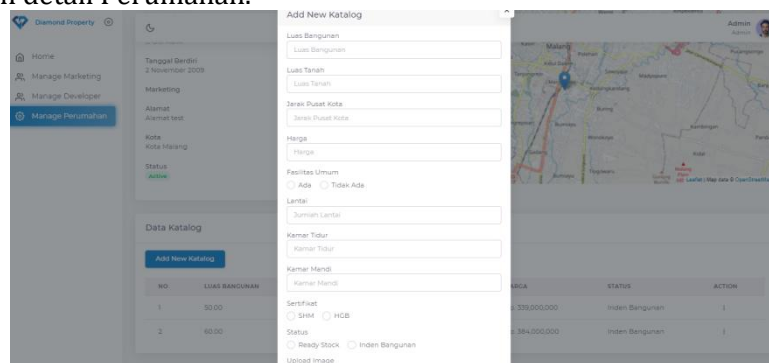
Diamond Property
Home
Manage Marketing
Manage Developer
Manage Perumahan
Tanggal Berdiri
2 November 2009
Marketing
Alamat
Alamat test
Kota
Kota Malang
Status
Active
Data Katalog
Add New Katalog
| NO | LUAS BANGUNAN | | HARGA | STATUS | ACTION |
|---|---|---|---|---|---|
| 1 | 50.00 | | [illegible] 339,000,000 | Inden Bangunan | |
| 2 | 60.00 | | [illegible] 384,000,000 | Inden Bangunan | |

Admin
Admin
Malang
Leaflet | Map data © OpenStreetMap

Add New Katalog
Luas Bangunan
Luas Bangunan
Luas Tanah
Luas Tanah
Jarak Pusat Kota
Jarak Pusat Kota
Harga
Harga
Fasilitas Umum
Ada Tidak Ada
Lantai
Jumlah Lantai
Kamar Tidur
Kamar Tidur
Kamar Mandi
Kamar Mandi
Sertifikat
SHM HGB
Status
Ready Stock Inden Bangunan
Upload Image